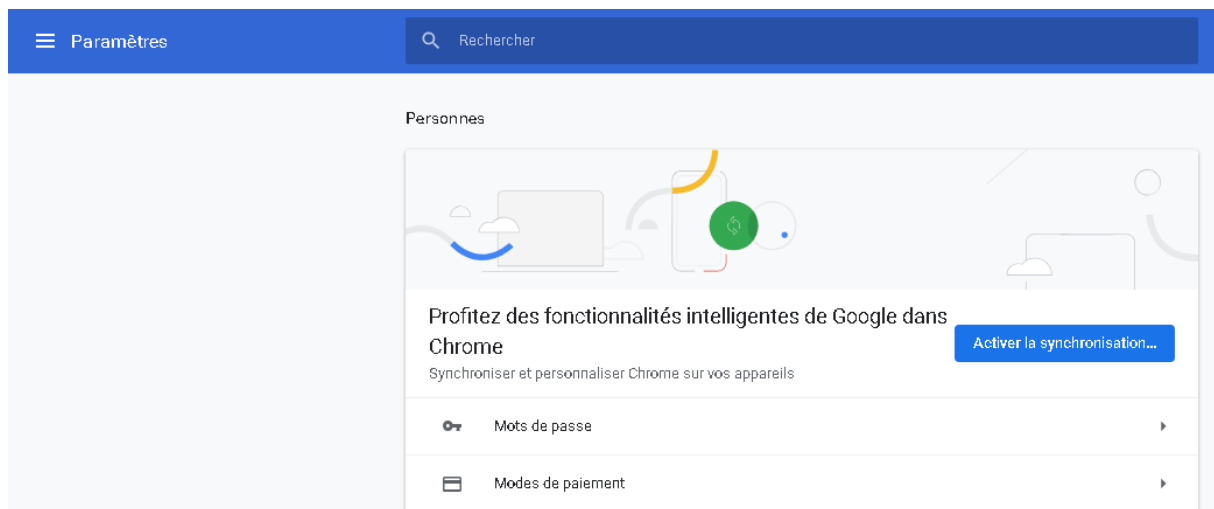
Paramètres

Rechercher

Personnes

Profitez des fonctionnalités intelligentes de Google dans Chrome

Synchroniser et personnaliser Chrome sur vos appareils

Activer la synchronisation...

Mots de passe

Modes de paiement